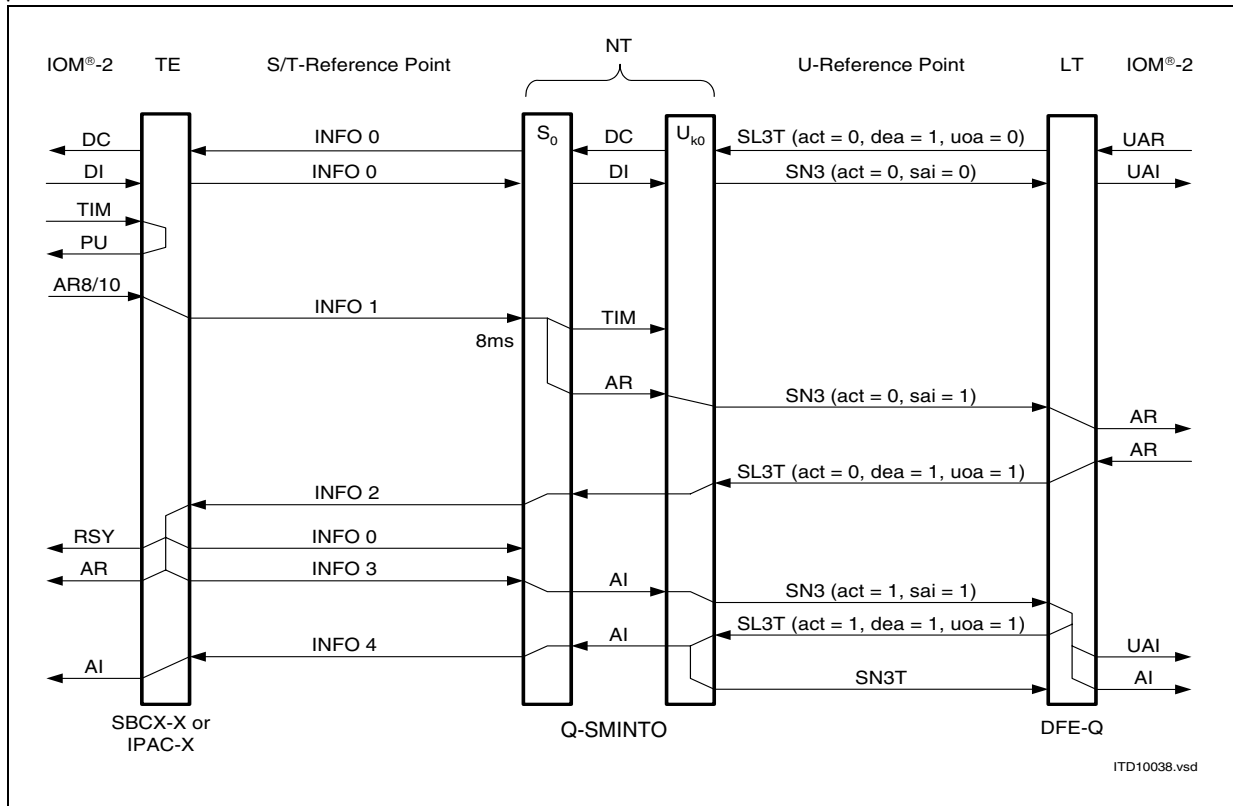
IOM®-2 TE S/T-Reference Point NT U-Reference Point LT IOM®-2

$S_0$ $U_{k0}$

DC INFO 0 DC SL3T (act = 0, dea = 1, uoa = 0) UAR

DI INFO 0 DI SN3 (act = 0, sai = 0) UAI

TIM

PU

AR8/10 INFO 1 TIM

8ms

AR SN3 (act = 0, sai = 1) AR

AR

SL3T (act = 0, dea = 1, uoa = 1)

INFO 2

RSY INFO 0

AR INFO 3 AI SN3 (act = 1, sai = 1)

SL3T (act = 1, dea = 1, uoa = 1)

INFO 4 AI UAI

AI SN3T AI

SBCX-X or IPAC-X Q-SMINTO DFE-Q

ITD10038.vsd